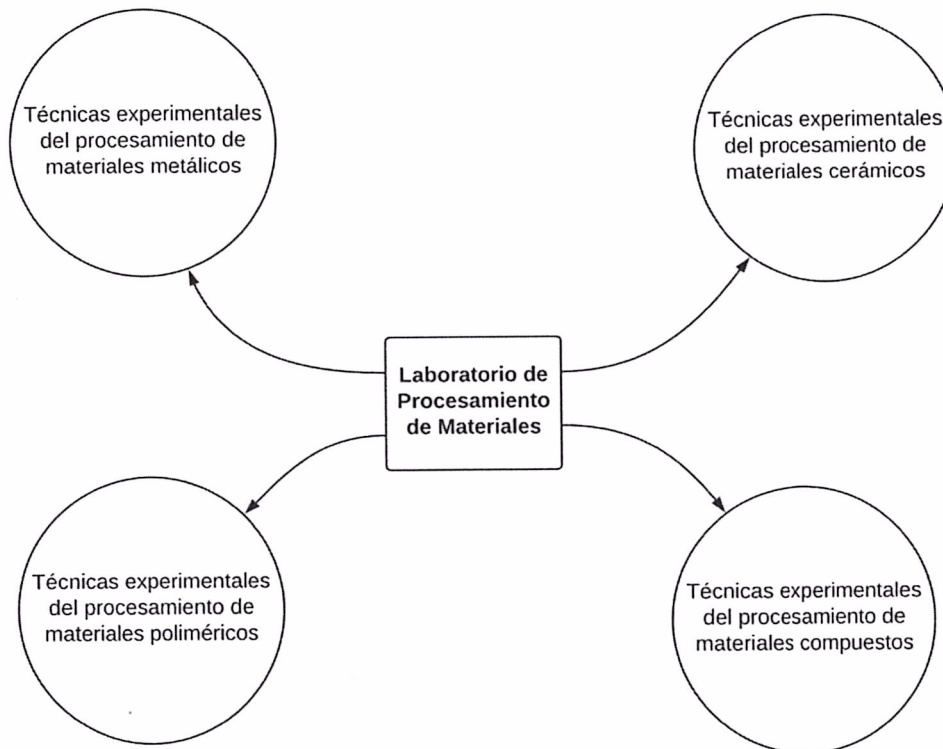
Técnicas experimentales del procesamiento de materiales metálicos

Técnicas experimentales del procesamiento de materiales cerámicos

Laboratorio de Procesamiento de Materiales

Técnicas experimentales del procesamiento de materiales poliméricos

Técnicas experimentales del procesamiento de materiales compuestos